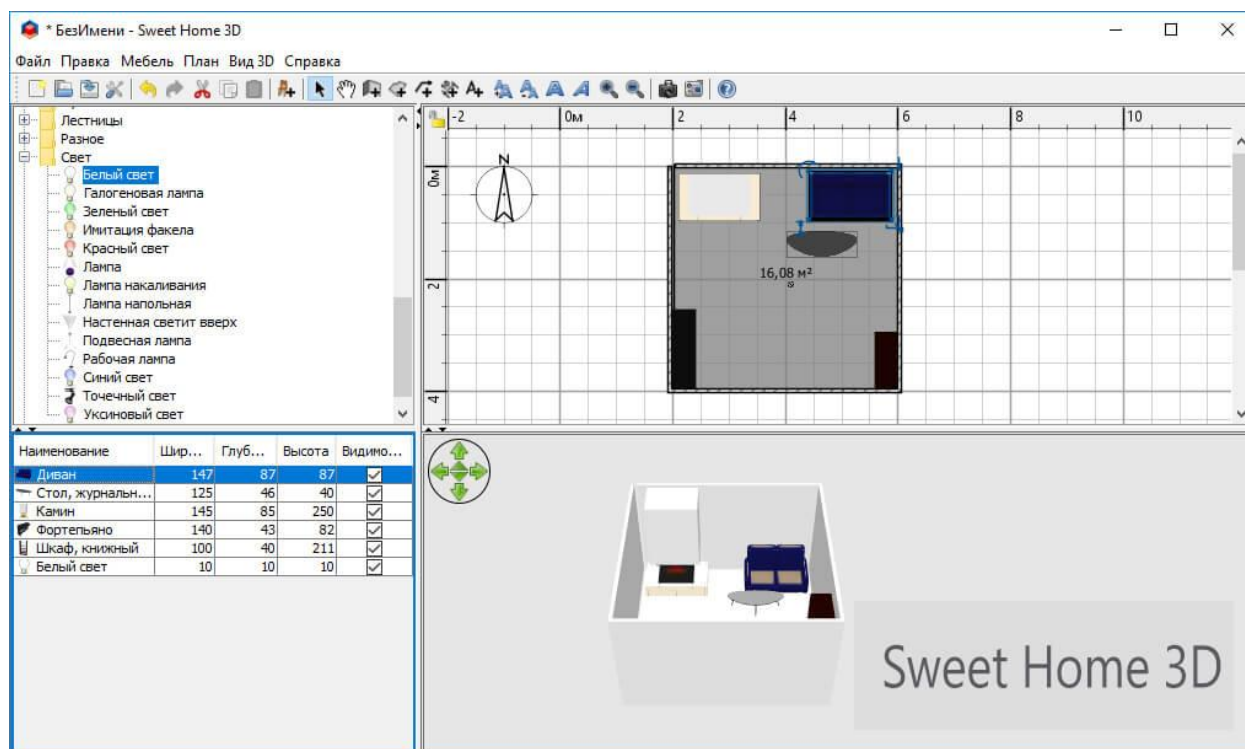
* БезИмени - Sweet Home 3D

Файл Правка Мебель План Вид 3D Справка

Лестницы
Разное
Свет
Белый свет
Галогеновая лампа
Зеленый свет
Имитация факела
Красный свет
Лампа
Лампа накаливания
Лампа напольная
Настенная светит вверх
Подвесная лампа
Рабочая лампа
Синий свет
Точечный свет
Уксиновый свет

-2 0м 2 4 6 8 10
0м
2
4
N
16,08 м²

| Наименование | Шир... | Глуб... | Высота | Видимо... |
|---|---|---|---|---|
| Диван | 147 | 87 | 87 | ☑ |
| Стол, журнальн... | 125 | 46 | 40 | ☑ |
| Камин | 145 | 85 | 250 | ☑ |
| Фортепьяно | 140 | 43 | 82 | ☑ |
| Шкаф, книжный | 100 | 40 | 211 | ☑ |
| Белый свет | 10 | 10 | 10 | ☑ |

Sweet Home 3D